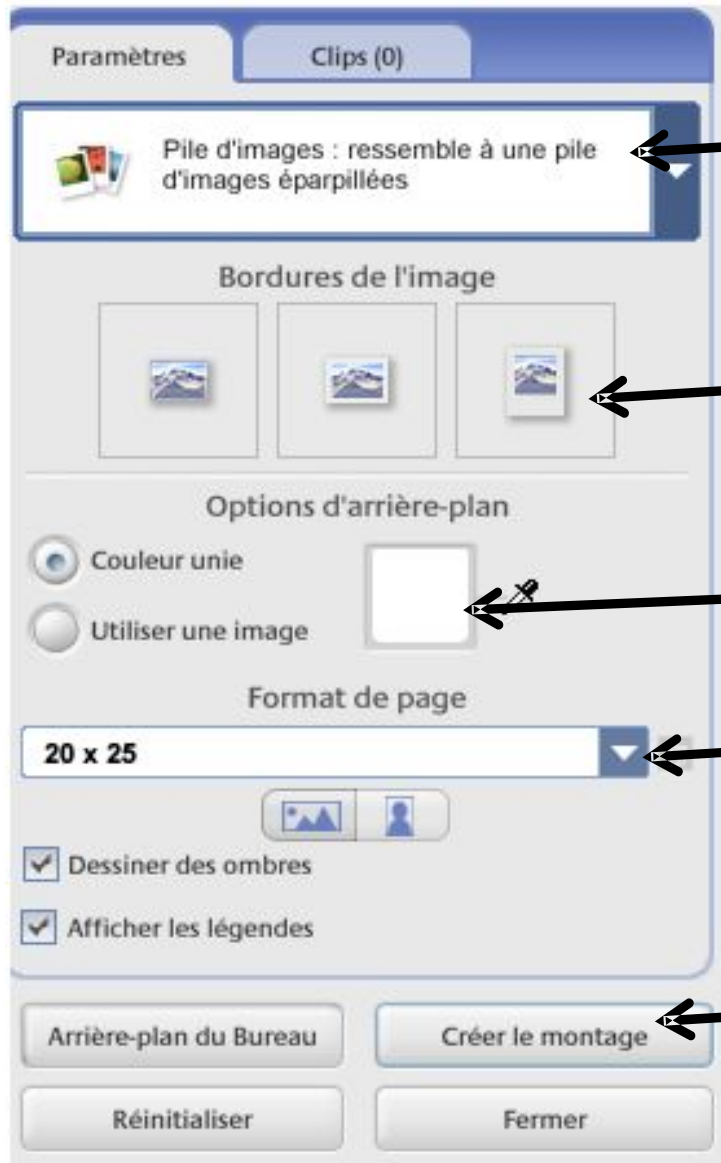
Paramètres

Clips (0)

Pile d'images : ressemble à une pile d'images éparpillées

Bordures de l'image

Options d'arrière-plan

Couleur unie

Utiliser une image

Format de page

20 x 25

Dessiner des ombres

Afficher les légendes

Arrière-plan du Bureau

Créer le montage

Réinitialiser

Fermer